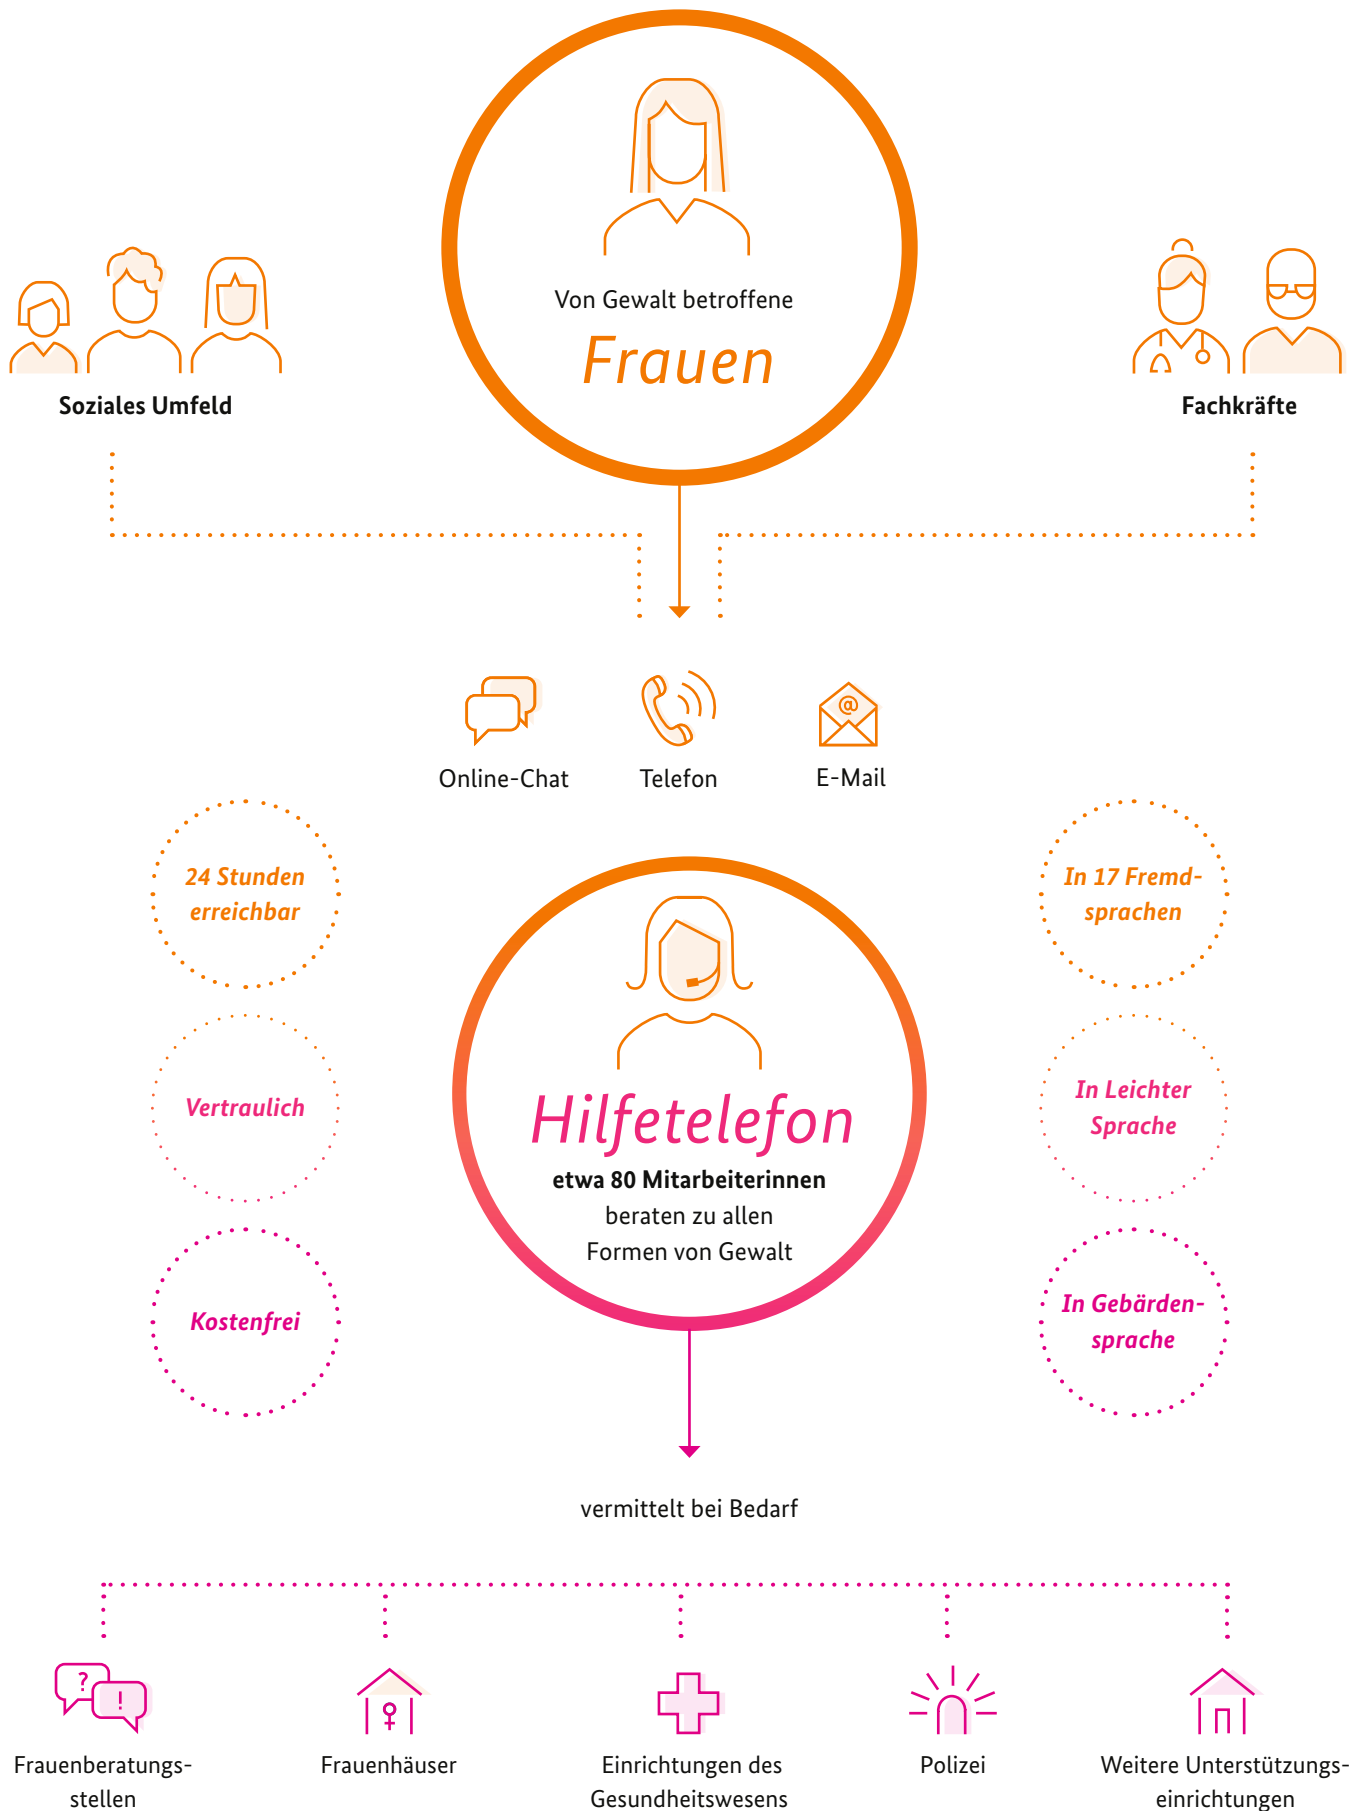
Von Gewalt betroffene
Frauen

Soziales Umfeld

Fachkräfte

Online-Chat

Telefon

E-Mail

24 Stunden erreichbar

Vertraulich

Kostenfrei

Hilfetelefon
etwa 80 Mitarbeiterinnen
beraten zu allen Formen von Gewalt

In 17 Fremdsprachen

In Leichter Sprache

In Gebärdensprache

vermittelt bei Bedarf

?
!
Frauenberatungsstellen

Frauenhäuser

Einrichtungen des Gesundheitswesens

Polizei

Weitere Unterstützungseinrichtungen